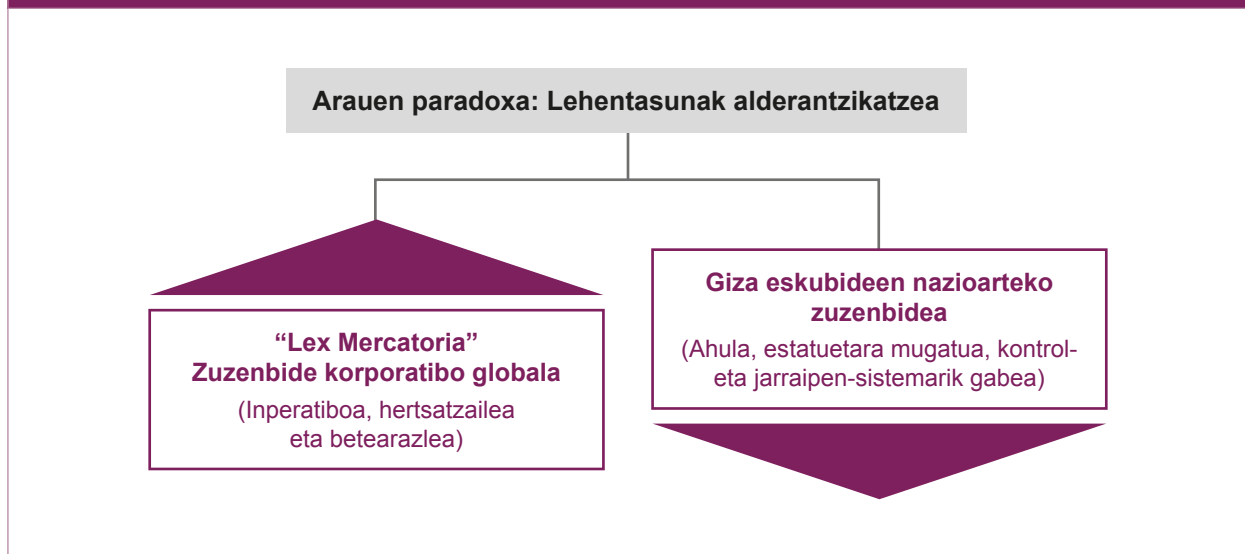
Arauen paradoxa: Lehentasunak alderantzikatzea

“Lex Mercatoria”
Zuzenbide korporatibo globala
(Inperatiboa, hertsatzailea eta betearazlea)

Giza eskubideen nazioarteko zuzenbidea
(Ahula, estatuetara mugatua, kontrol- eta jarraipen-sistemarik gabea)